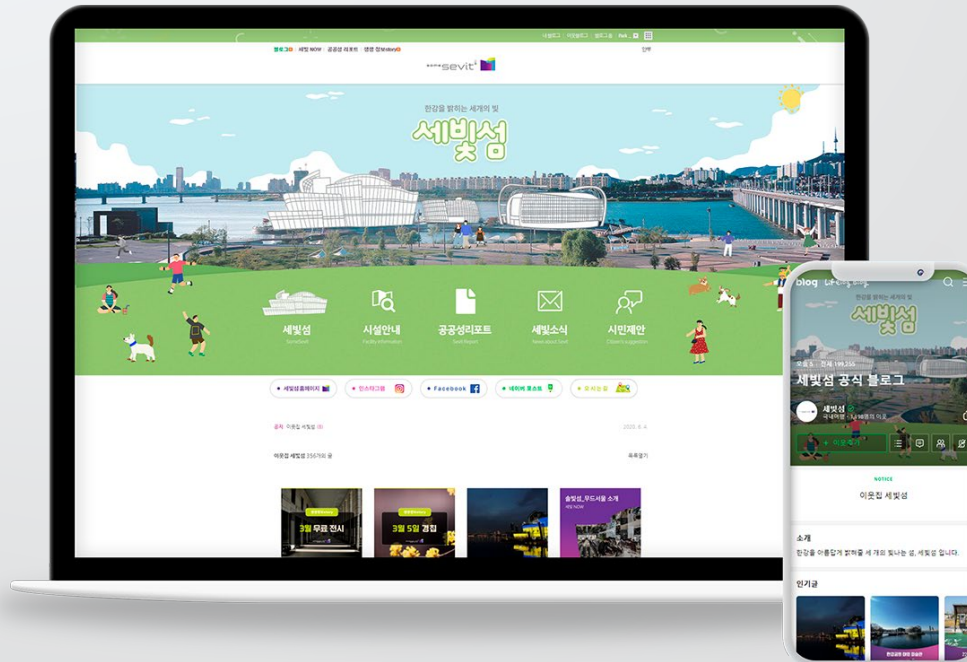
세빛섬 세빛 NOW 공공성 리포트 앵커 정보

sevit

한강을 밝히는 세개의 빛

세빛섬

세빛섬
SomeSevit

시설안내
Facility Information

공공성리포트
Sevit Report

세빛소식
News about Sevit

시민제안
Citizen's suggestion

세빛섬홈페이지
인스타그램
Facebook
네이버 포스트
오시는 길

공지 이웃집 세빛섬

이웃집 세빛섬 256개의 글

3월 무료 전시

3월 5일 경칩

blog

한강을 밝히는 세개의 빛

세빛섬

세빛섬 공식 블로그

세빛섬

+ 이웃추가

NOTICE

이웃집 세빛섬

소개

한강을 아름답게 밝혀줄 세 개의 빛나는 섬, 세빛섬 입니다.

인기글